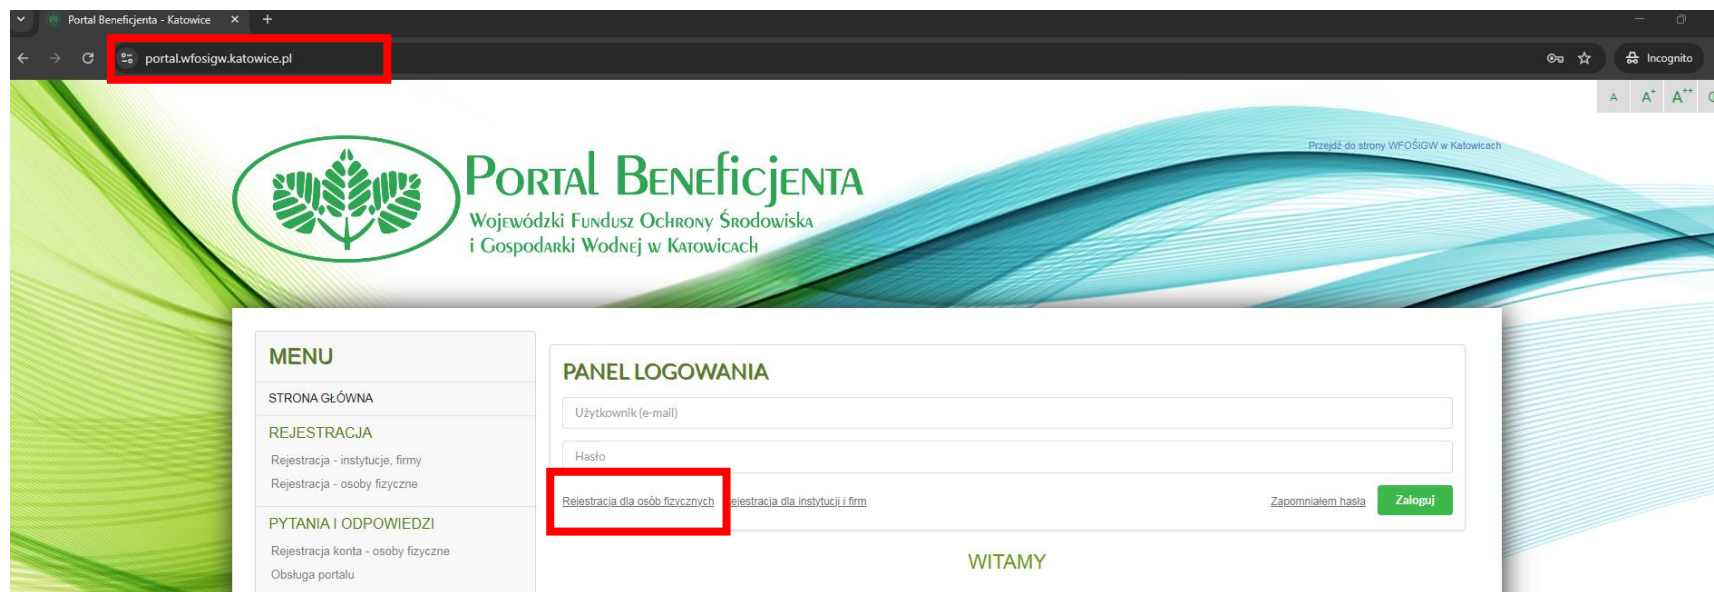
Portal Beneficjenta - Katowice

portal.wfosigw.katowice.pl

Incognito

A A⁺ A⁺⁺

Przejdź do strony WFOŚiGW w Katowicach

Portal Beneficjenta
Wojewódzki Fundusz Ochrony Środowiska i Gospodarki Wodnej w Katowicach

MENU

STRONA GŁÓWNA

REJESTRACJA

Rejestracja - instytucje, firmy

Rejestracja - osoby fizyczne

PYTANIA I ODPOWIEDZI

Rejestracja konta - osoby fizyczne

Obsługa portalu

PANEL LOGOWANIA

Użytkownik (e-mail)

Hasło

Rejestracja dla osób fizycznych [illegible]ejestracja dla instytucji i firm

Zapomniałem hasła

Zaloguj

WITAMY